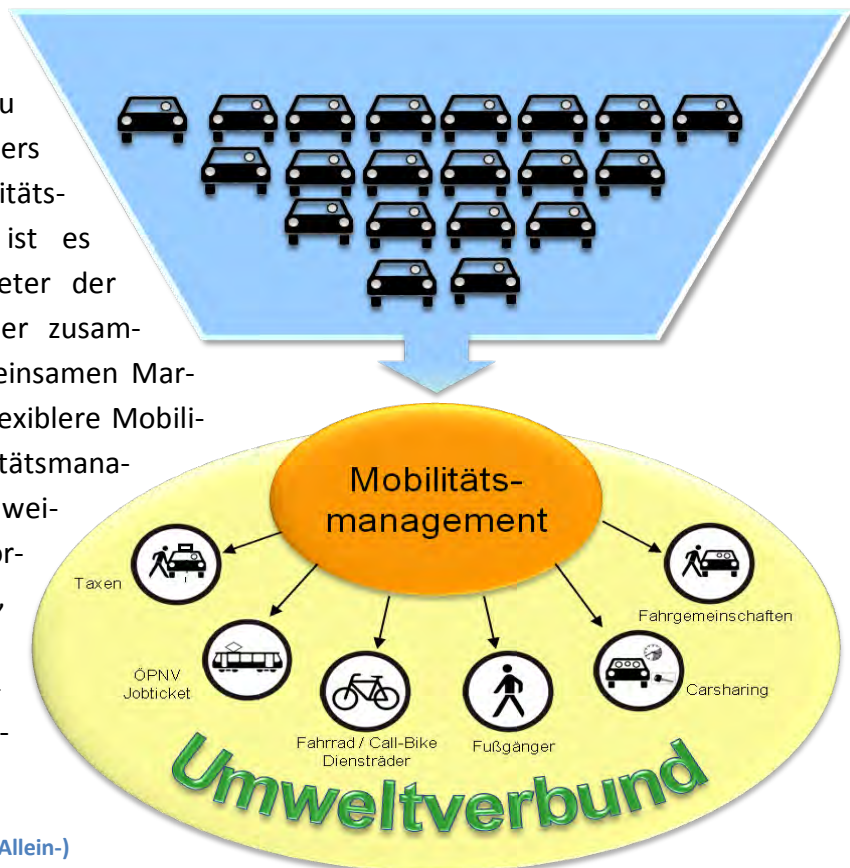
u
ers
itäts-
ist es
eter der
er zusam-
einsamen Mar-
exiblere Mobili-
tätsmana-
wei-
or-
,

-

Allein-)

Mobilitäts-
management

Taxen

ÖPNV
Jobticket

Fahrrad / Call-Bike
Diensträder

Fußgänger

Fahrgemeinschaften

Carsharing

Umweltverbund